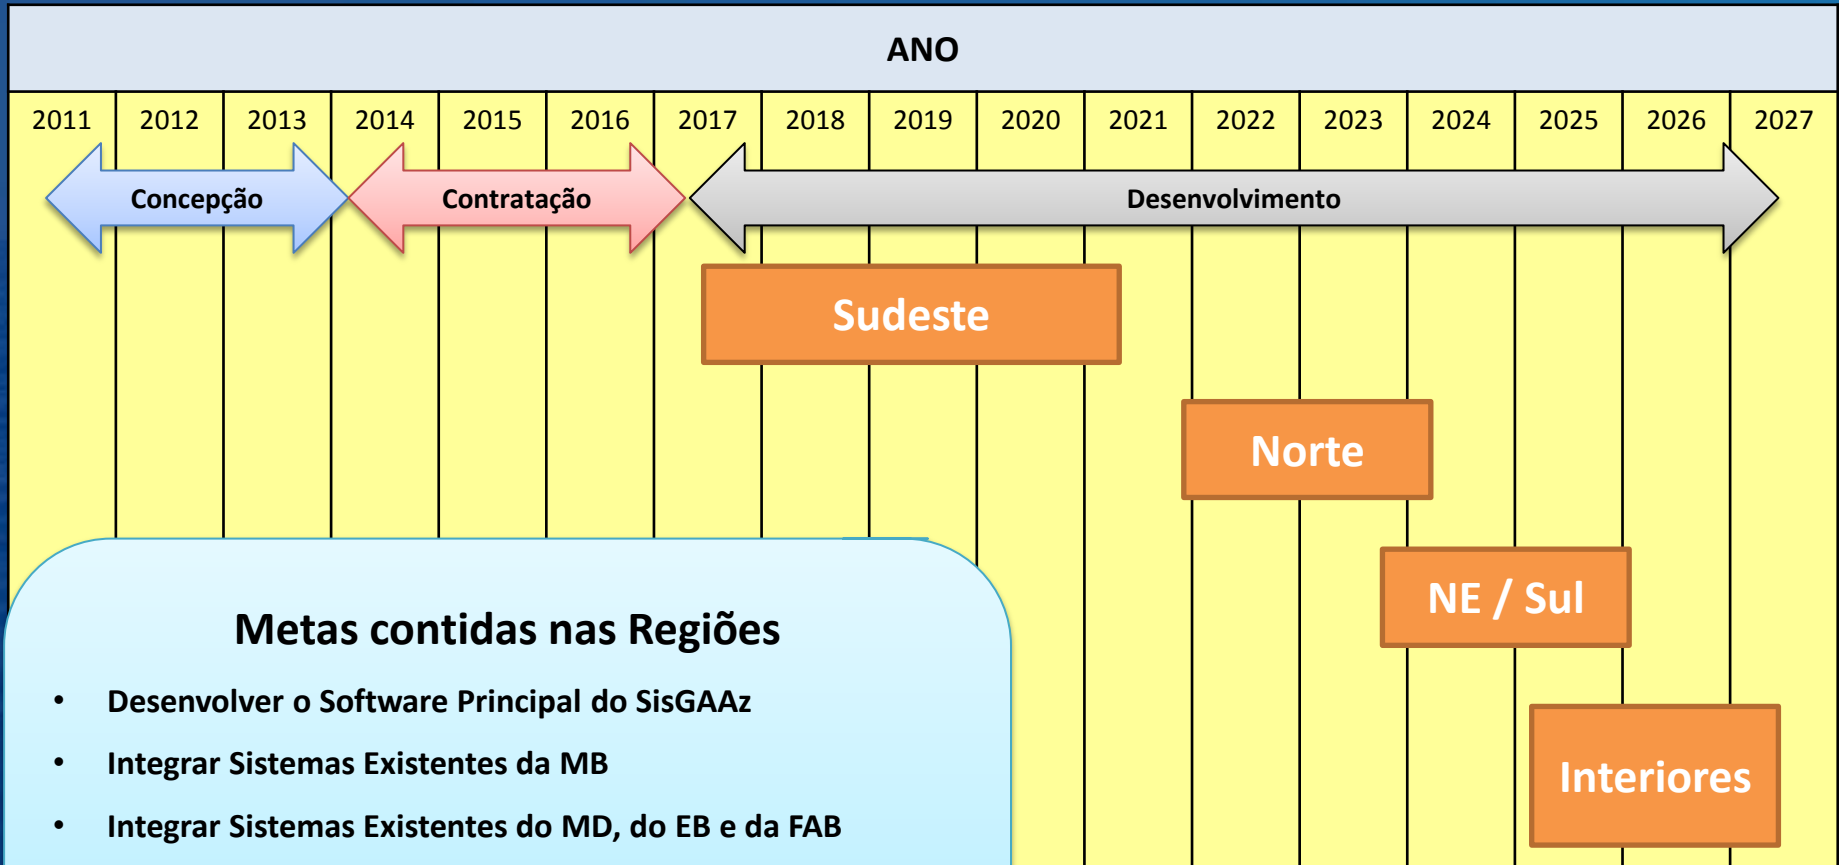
ANO

| 2011 | 2012 | 2013 | 2014 | 2015 | 2016 | 2017 | 2018 | 2019 | 2020 | 2021 | 2022 | 2023 | 2024 | 2025 | 2026 | 2027 |
|---|---|---|---|---|---|---|---|---|---|---|---|---|---|---|---|---|

Concepção

Contratação

Desenvolvimento

Sudeste

Norte

NE / Sul

Interiores

Metas contidas nas Regiões

• Desenvolver o Software Principal do SisGAAz
• Integrar Sistemas Existentes da MB
• Integrar Sistemas Existentes do MD, do EB e da FAB